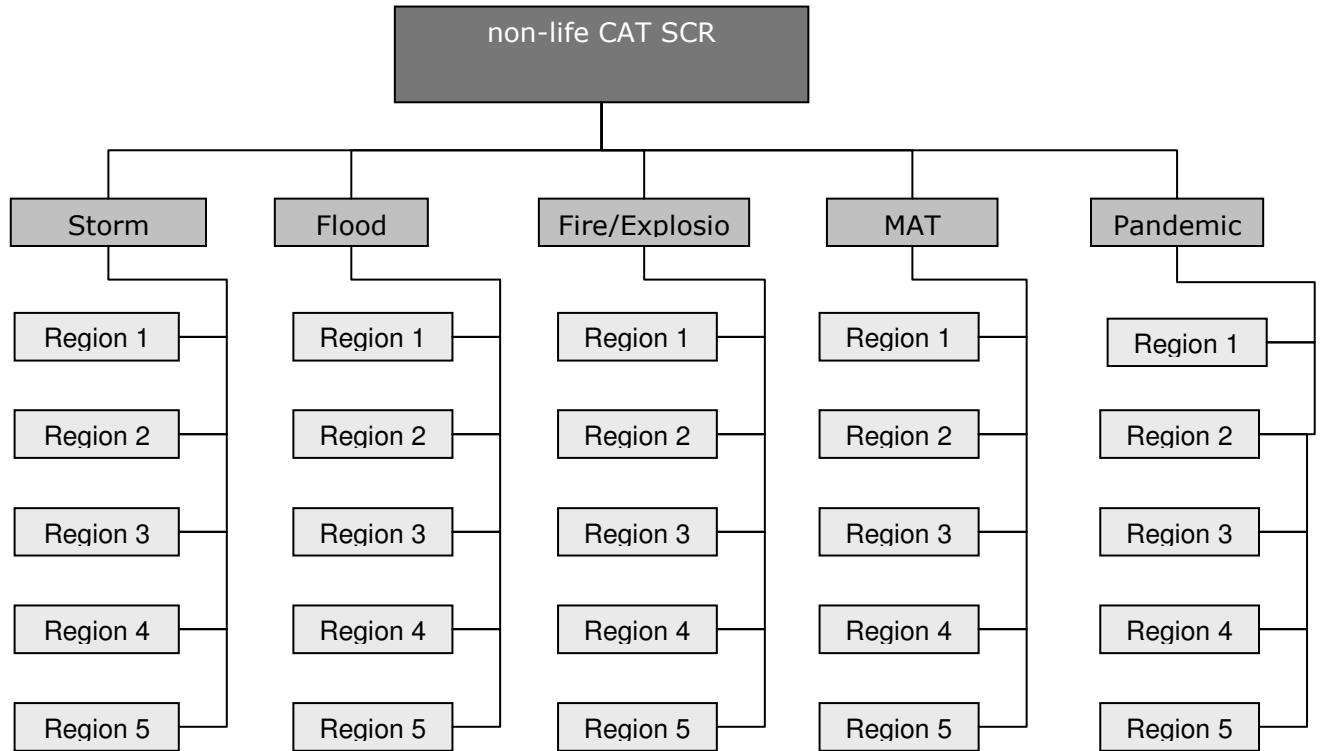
non-life CAT SCR

Storm

Region 1

Region 2

Region 3

Region 4

Region 5

Flood

Region 1

Region 2

Region 3

Region 4

Region 5

Fire/Explosio

Region 1

Region 2

Region 3

Region 4

Region 5

MAT

Region 1

Region 2

Region 3

Region 4

Region 5

Pandemic

Region 1

Region 2

Region 3

Region 4

Region 5